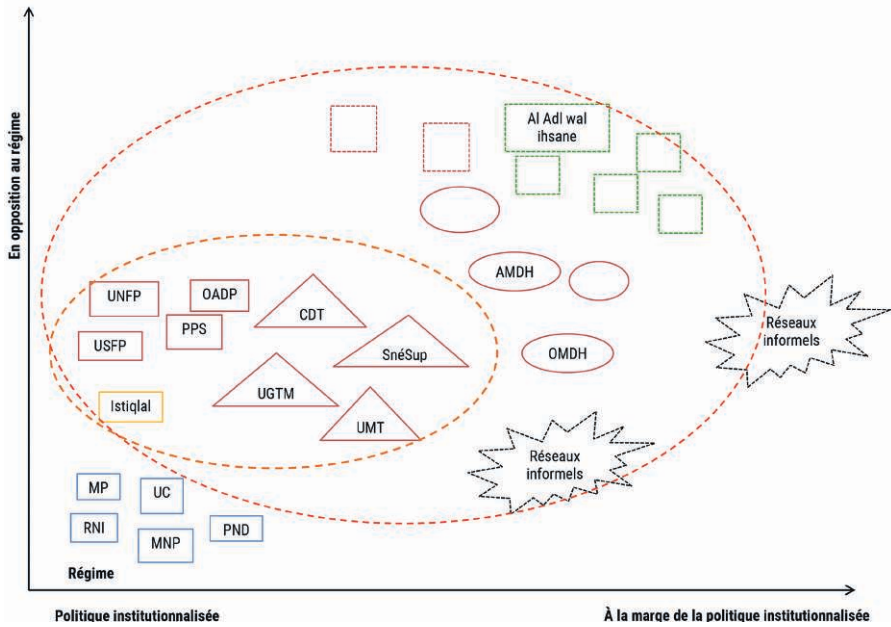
En opposition au régime

Al Adl wal ihsane

AMDH

OMDH

Réseaux informels

Réseaux informels

UNFP

OADP

PPS

CDT

USFP

SnéSup

UGTM

Istiqlal

UMT

MP

UC

RNI

MNP

PND

Régime

Politique institutionnalisée

À la marge de la politique institutionnalisée